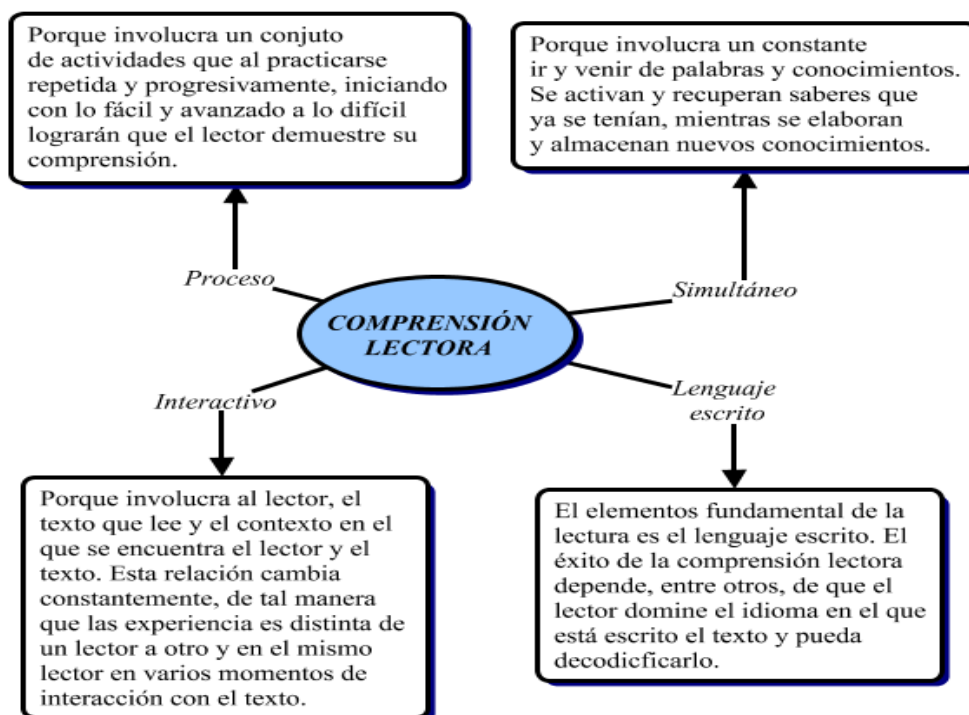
Porque involucra un conjuto de actividades que al practicarse repetida y progresivamente, iniciando con lo fácil y avanzado a lo difícil lograrán que el lector demuestre su comprensión.

Porque involucra un constante ir y venir de palabras y conocimientos. Se activan y recuperan saberes que ya se tenían, mientras se elaboran y almacenan nuevos conocimientos.

Proceso

Simultáneo

COMPRENSIÓN LECTORA

Interactivo

Lenguaje escrito

Porque involucra al lector, el texto que lee y el contexto en el que se encuentra el lector y el texto. Esta relación cambia constantemente, de tal manera que las experiencia es distinta de un lector a otro y en el mismo lector en varios momentos de interacción con el texto.

El elementos fundamental de la lectura es el lenguaje escrito. El éxito de la comprensión lectora depende, entre otros, de que el lector domine el idioma en el que está escrito el texto y pueda decodicficarlo.